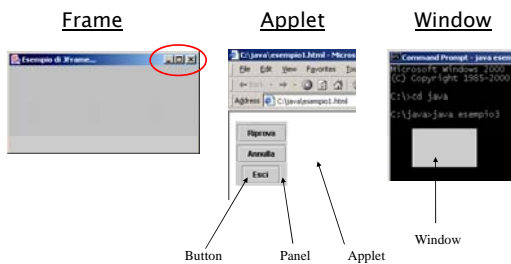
Frame

Esempio di JFrame...

Applet

C:\java\esempio1.html - Micros

File Edit View Favorites To

Address C:\java\esempio1.html

Riprova

Annulla

Esci

Window

Command Prompt - java esem

Microsoft Windows 2000
(C) Copyright 1985-2000

C:\>cd java

C:\java>java esempio3

Button

Panel

Applet

Window